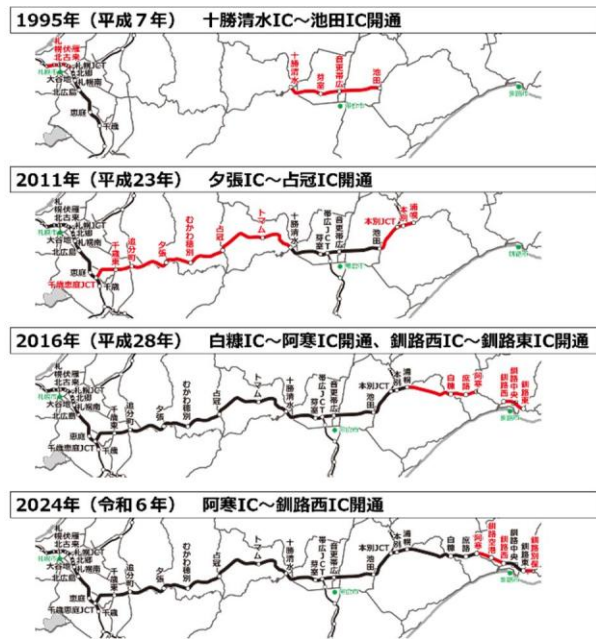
1995年（平成７年） 十勝清水IC～池田IC開通

札幌 札幌JCT 北広島 大谷地 恵庭 千歳 十勝清水 芽室 帯広JCT 音更帯広 池田 帯広空港 釧路空港

2011年（平成23年） 夕張IC～占冠IC開通

札幌 北広島 大谷地 恵庭 千歳恵庭JCT 千歳東 追分町 夕張 むかわ穂別 占冠 トマム 十勝清水 芽室 帯広JCT 音更帯広 池田 本別JCT 浦幌 帯広空港 釧路空港

2016年（平成28年） 白糠IC～阿寒IC開通、釧路西IC～釧路東IC開通

札幌 北広島 大谷地 恵庭 千歳恵庭JCT 千歳東 追分町 夕張 むかわ穂別 占冠 トマム 十勝清水 芽室 帯広JCT 音更帯広 池田 本別JCT 本別 浦幌 白糠 庶路 阿寒 釧路西 釧路中央 釧路東 帯広空港 釧路空港

2024年（令和６年） 阿寒IC～釧路西IC開通

札幌 北広島 大谷地 恵庭 千歳恵庭JCT 千歳東 追分町 夕張 むかわ穂別 占冠 トマム 十勝清水 芽室 帯広JCT 音更帯広 池田 本別JCT 本別 浦幌 白糠 庶路 阿寒 釧路西 釧路中央 釧路東 釧路別保 帯広空港 釧路空港